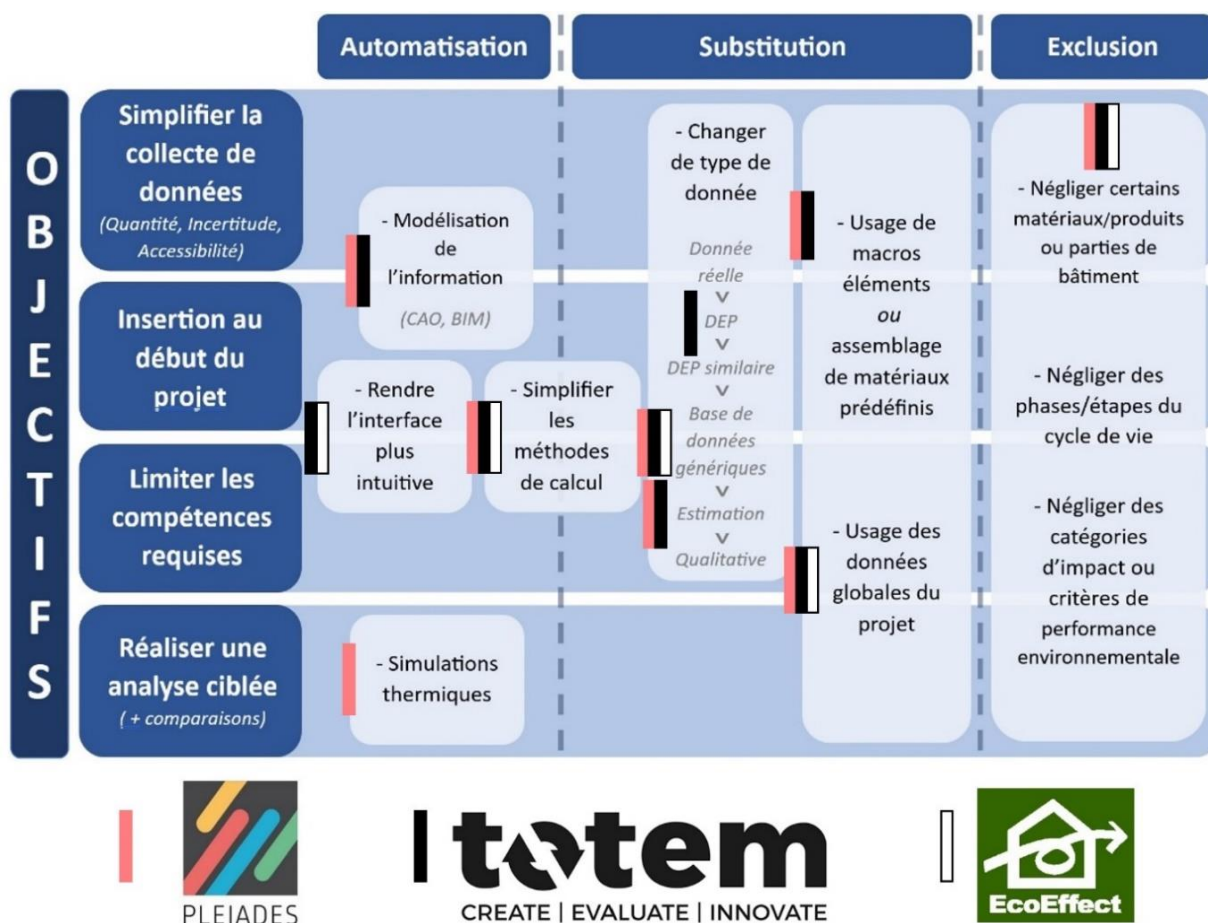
Automatisation

Substitution

Exclusion

OBJECTIFS

Simplifier la collecte de données
(Quantité, Incertitude, Accessibilité)

Insertion au début du projet

Limiter les compétences requises

Réaliser une analyse ciblée
( + comparaisons)

- Modélisation de l'information
(CAO, BIM)

- Rendre l'interface plus intuitive

- Simplifier les méthodes de calcul

- Simulations thermiques

- Changer de type de donnée

Donnée réelle
>
DEP
>
DEP similaire
>
Base de données génériques
>
Estimation
>
Qualitative

- Usage de macros éléments
ou
assemblage de matériaux prédéfinis

- Usage des données globales du projet

- Négliger certains matériaux/produits ou parties de bâtiment

- Négliger des phases/étapes du cycle de vie

- Négliger des catégories d'impact ou critères de performance environnementale

PLEIADES

totem
CREATE | EVALUATE | INNOVATE

EcoEffect